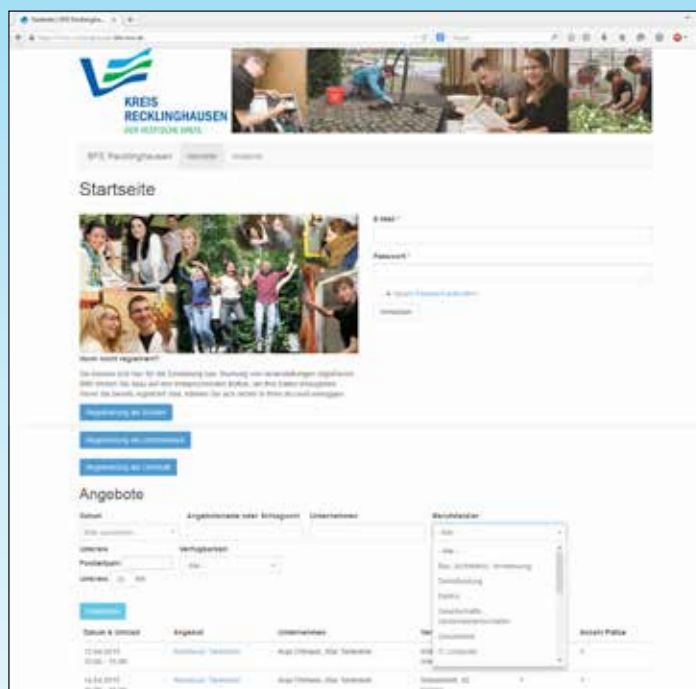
KREIS RECKLINGHAUSEN
DER VESTISCHE KREIS

BFE Recklinghausen

Startseite

E-Mail *

Passwort *

Noch nicht registriert?

Registrierung als Schüler

Registrierung als Unternehmen

Registrierung als Lehrkraft

Angebote

Datum

Angebotsname oder Schlagwort

Unternehmen

Berufsfelder

Umkreis

Postleitzahl

Verfügbarkeit

Alle

Bau, Architektur, Vermessung

Dienstleistung

Elektro

Gesellschafts-, Geisteswissenschaften

Gesundheit

IT, Computer

Datum & Uhrzeit

Angebot

Unternehmen

Anzahl Plätze

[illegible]